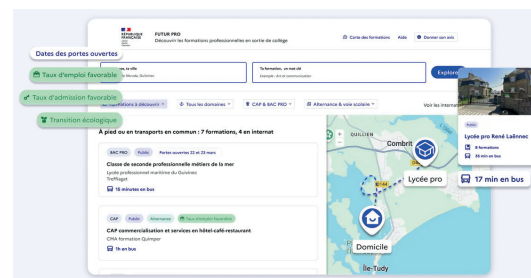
RÉPUBLIQUE FRANÇAISE

FUTUR PRO
Découvrir les formations professionnelles en sortie de collège

Carte des formations Aide Donner son avis

Dates des portes ouvertes

Taux d'emploi favorable

Taux d'admission favorable

Transition écologique

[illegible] sa ville
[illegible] Le Moulin, Quimper

Formation, un mot clé
Exemple : Art et communication

Explorer

Formations à découvrir

Tous les domaines

CAP & BAC PRO

Alternance & voie scolaire

Voir les internats

À pied ou en transports en commun : 7 formations, 4 en internat

BAC PRO Public Portes ouvertes 22 et 23 mars

Classe de seconde professionnelle métiers de la mer

Lycée professionnel maritime du Guilvinec
Treffiagat

15 minutes en bus

CAP Public Alternance Taux d'emploi favorable

CAP commercialisation et services en hôtel-café-restaurant

CMA formation Quimper

1h en bus

QUILLIEN

Combrit

Lycée pro

Domicile

Île-Tudy

Public

Lycée pro René Laënnec

8 formations

38 min en bus

17 min en bus